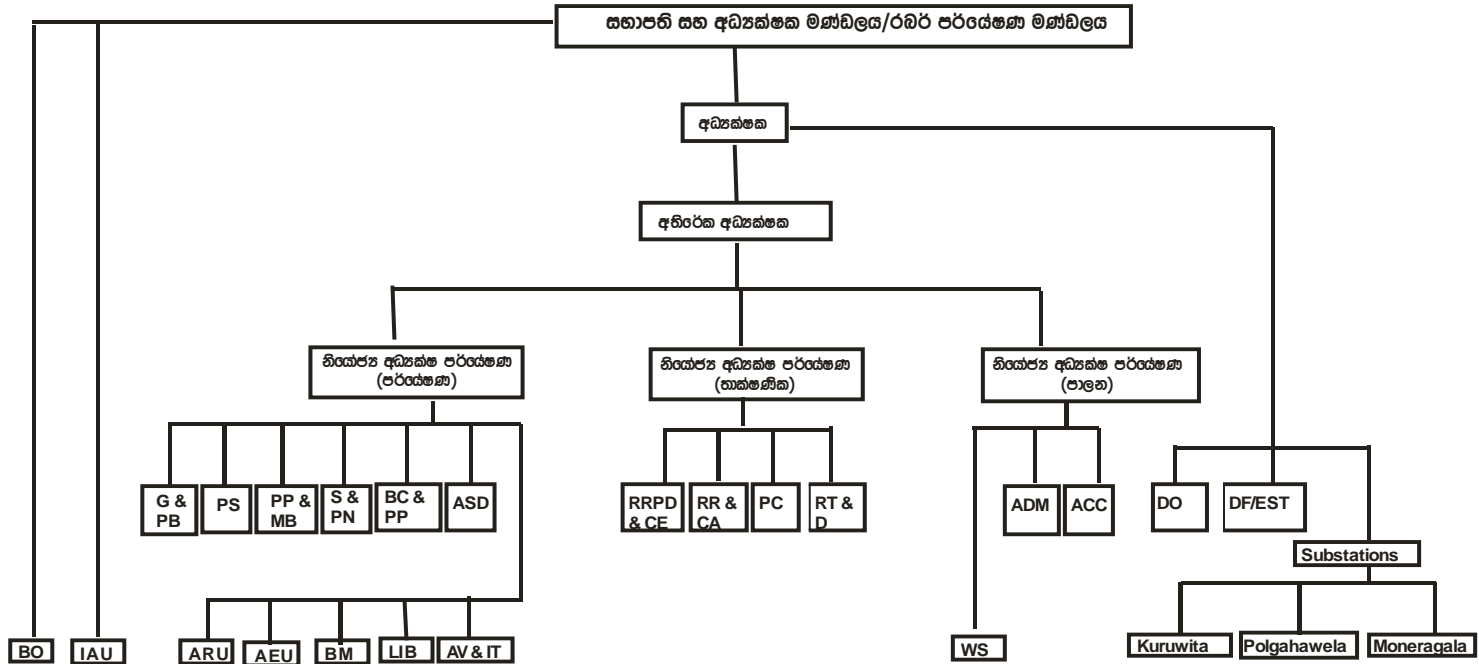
සභාපති සහ අධ්‍යක්ෂක මණ්ඩලය/රබර් පර්යේෂණ මණ්ඩලය

අධ්‍යක්ෂක

අතිරේක අධ්‍යක්ෂක

නියෝජ්‍ය අධ්‍යක්ෂ පර්යේෂණ (පර්යේෂණ)

නියෝජ්‍ය අධ්‍යක්ෂ පර්යේෂණ (තාක්ෂණික)

නියෝජ්‍ය අධ්‍යක්ෂ පර්යේෂණ (පාලන)

G & PB

PS

PP & MB

S & PN

BC & PP

ASD

RRPD & CE

RR & CA

PC

RT & D

ADM

ACC

DO

DF/EST

Substations

BO

IAU

ARU

AEU

BM

LIB

AV & IT

WS

Kuruwita

Polgahawela

Moneragala